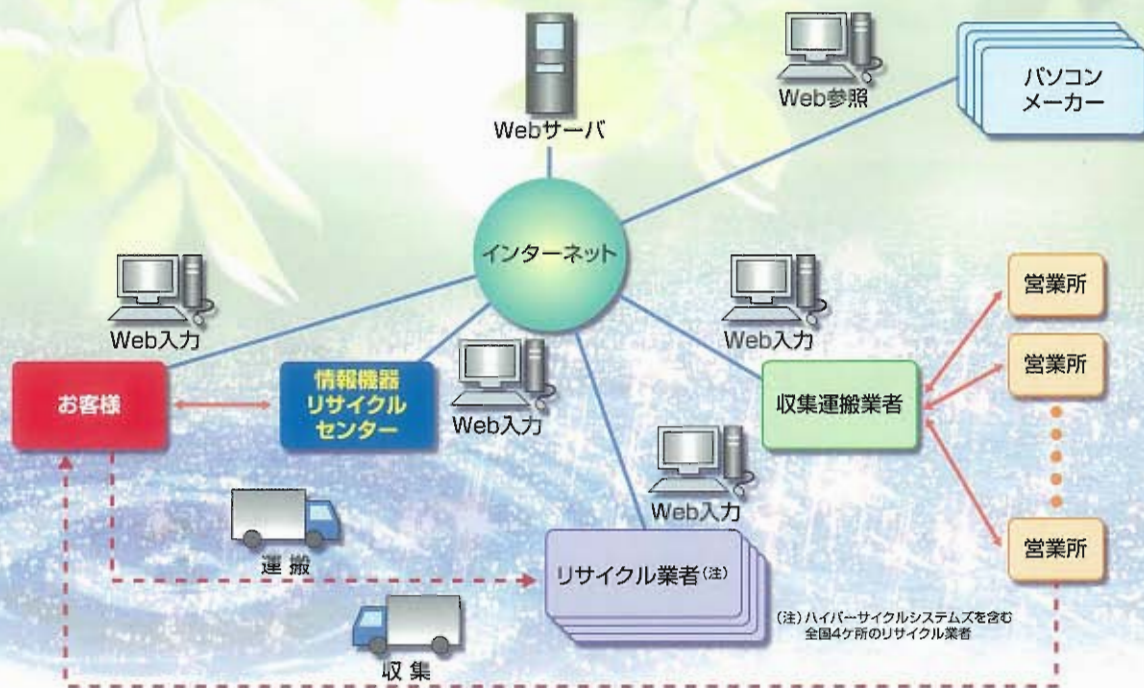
Webサーバ

Web参照

パソコン
メーカー

インターネット

Web入力

Web入力

営業所

営業所

Web入力

お客様

情報機器
リサイクル
センター

収集運搬業者

Web入力

運搬

リサイクル業者(注)

営業所

(注)ハイパーサイクルシステムズを含む
全国4ケ所のリサイクル業者

収集